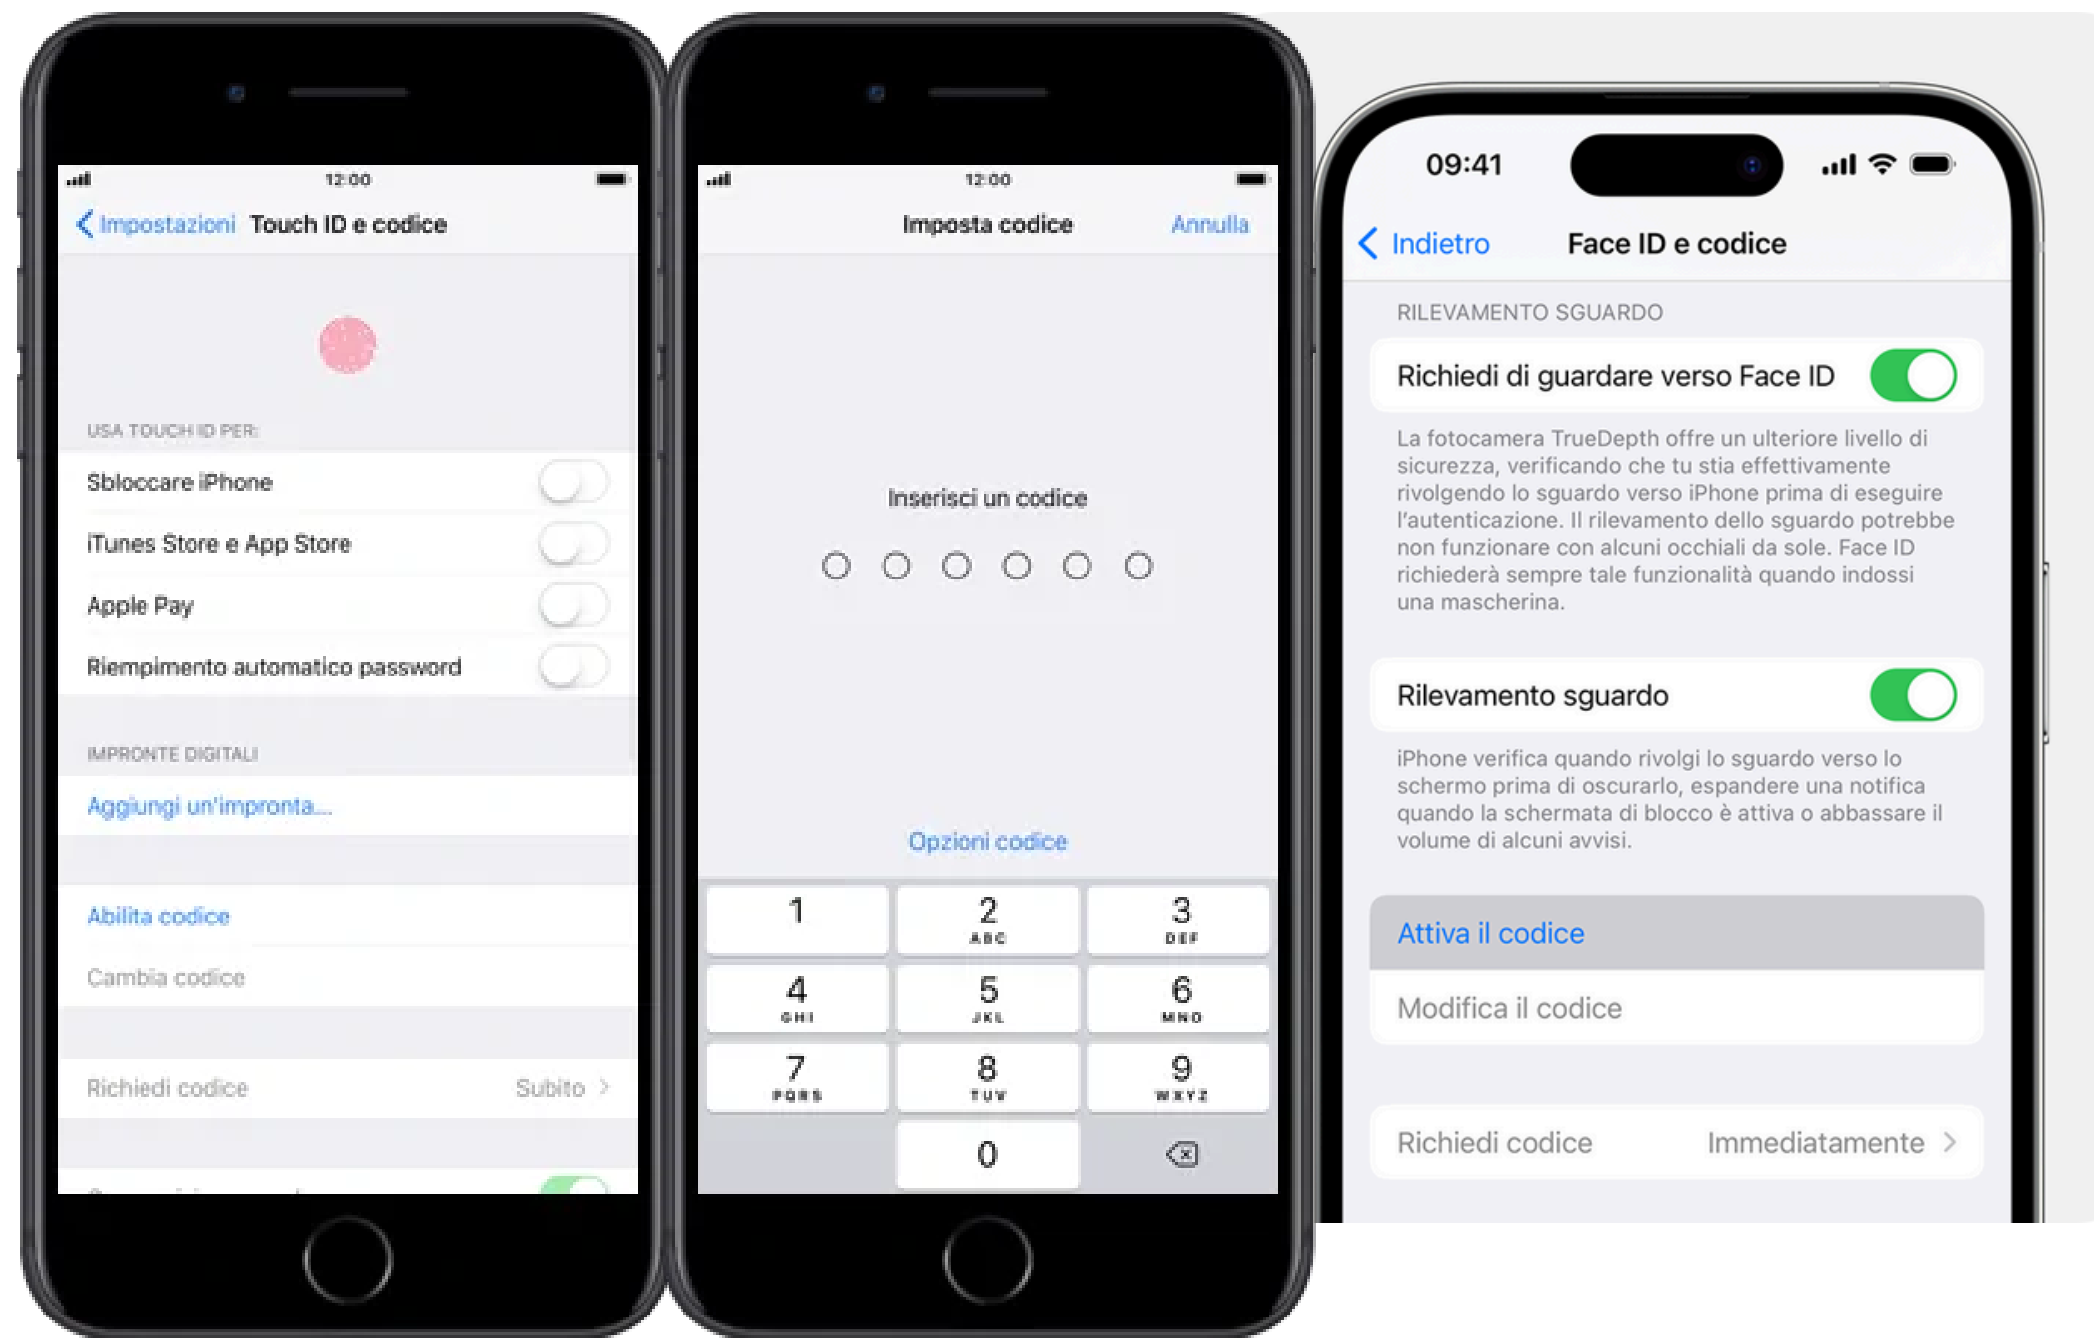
12:00

Impostazioni Touch ID e codice

USA TOUCH ID PER:

Sbloccare iPhone

iTunes Store e App Store

Apple Pay

Riempimento automatico password

IMPRONTE DIGITALI

Aggiungi un'impronta...

Abilita codice

Cambia codice

Richiedi codice Subito

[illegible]

12:00

Imposta codice Annulla

Inserisci un codice

Opzioni codice

| 1 | 2 ABC | 3 DEF |
|---|---|---|
| 4 GHI | 5 JKL | 6 MNO |
| 7 PQRS | 8 TUV | 9 WXYZ |
| | 0 | |

09:41

Indietro Face ID e codice

RILEVAMENTO SGUARDO

Richiedi di guardare verso Face ID

La fotocamera TrueDepth offre un ulteriore livello di sicurezza, verificando che tu stia effettivamente rivolgendo lo sguardo verso iPhone prima di eseguire l'autenticazione. Il rilevamento dello sguardo potrebbe non funzionare con alcuni occhiali da sole. Face ID richiederà sempre tale funzionalità quando indossi una mascherina.

Rilevamento sguardo

iPhone verifica quando rivolgi lo sguardo verso lo schermo prima di oscurarlo, espandere una notifica quando la schermata di blocco è attiva o abbassare il volume di alcuni avvisi.

Attiva il codice

Modifica il codice

Richiedi codice Immediatamente